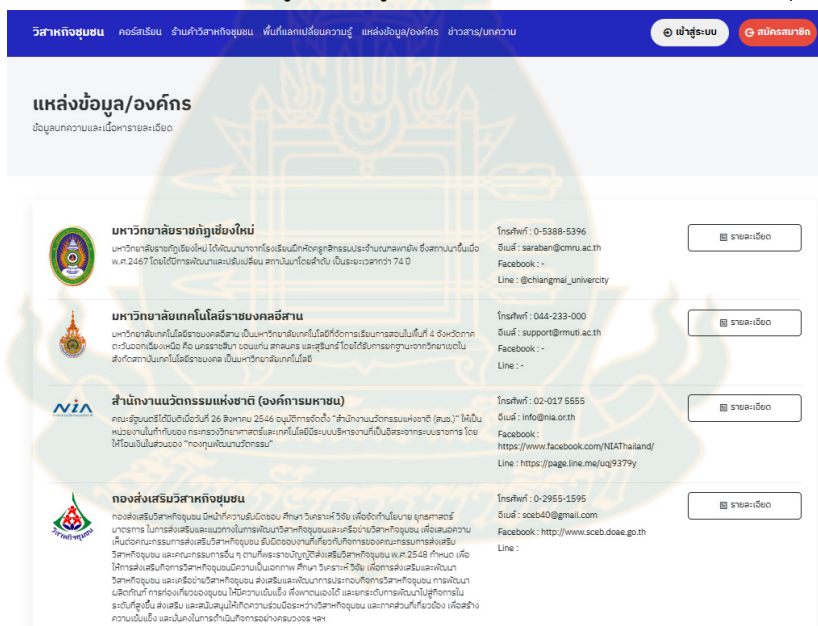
วิสาหกิจชุมชน คอร์สเรียน ร้านค้าวิสาหกิจชุมชน พื้นที่แลกเปลี่ยนความรู้ แหล่งข้อมูล/องค์กร ข่าวสาร/บทความ เข้าสู่ระบบ สมัครสมาชิก

แหล่งข้อมูล/องค์กร

ข้อมูลบทความและเนื้อหารายละเอียด

มหาวิทยาลัยราชภัฏเชียงใหม่

มหาวิทยาลัยราชภัฏเชียงใหม่ ได้พัฒนามาจากโรงเรียนฝึกหัดครูกสิกรรมประจำมณฑลพายัพ ซึ่งสถาปนาขึ้นเมื่อ พ.ศ.2467 โดยได้มีการพัฒนาและปรับเปลี่ยน สถาบันมาโดยลำดับ เป็นระยะเวลากว่า 74 ปี

โทรศัพท์ : 0-5388-5396
อีเมล์ : saraban@cmru.ac.th
Facebook : -
Line : @chiangmai_univercity

รายละเอียด

มหาวิทยาลัยเทคโนโลยีราชมงคลอีสาน

มหาวิทยาลัยเทคโนโลยีราชมงคลอีสาน เป็นมหาวิทยาลัยเทคโนโลยีที่จัดการเรียนการสอนในพื้นที่ 4 จังหวัดภาคตะวันออกเฉียงเหนือ คือ นครราชสีมา ขอนแก่น สกลนคร และสุรินทร์ โดยได้รับการยกฐานะจากวิทยาเขตในสังกัดสถาบันเทคโนโลยีราชมงคล เป็นมหาวิทยาลัยเทคโนโลยี

โทรศัพท์ : 044-233-000
อีเมล์ : support@rmuti.ac.th
Facebook : -
Line : -

รายละเอียด

สำนักงานนวัตกรรมแห่งชาติ (องค์การมหาชน)

คณะรัฐมนตรีได้มีมติเมื่อวันที่ 26 สิงหาคม 2546 อนุมัติการจัดตั้ง "สำนักงานนวัตกรรมแห่งชาติ (สนช.)" ให้เป็นหน่วยงานในกำกับของ กระทรวงวิทยาศาสตร์และเทคโนโลยีมีระบบบริหารงานที่เป็นอิสระจากระบบราชการ โดยให้โอนเงินในส่วนของ "กองทุนพัฒนานวัตกรรม"

โทรศัพท์ : 02-017 5555
อีเมล์ : info@nia.or.th
Facebook : https://www.facebook.com/NIAThailand/
Line : https://page.line.me/uqj9379y

รายละเอียด

กองส่งเสริมวิสาหกิจชุมชน

กองส่งเสริมวิสาหกิจชุมชน มีหน้าที่ความรับผิดชอบ ศึกษา วิเคราะห์ วิจัย เพื่อจัดทำนโยบาย ยุทธศาสตร์ มาตรการ ในการส่งเสริมและแนวทางในการพัฒนาวิสาหกิจชุมชนและเครือข่ายวิสาหกิจชุมชน เพื่อเสนอความเห็นต่อคณะกรรมการส่งเสริมวิสาหกิจชุมชน รับผิดชอบงานที่เกี่ยวกับกิจการของคณะกรรมการส่งเสริมวิสาหกิจชุมชน และคณะกรรมการอื่น ๆ ตามที่พระราชบัญญัติส่งเสริมวิสาหกิจชุมชน พ.ศ.2548 กำหนด เพื่อให้การส่งเสริมกิจการวิสาหกิจชุมชนมีความเป็นเอกภาพ ศึกษา วิเคราะห์ วิจัย เพื่อการส่งเสริมและพัฒนาวิสาหกิจชุมชน และเครือข่ายวิสาหกิจชุมชน ส่งเสริมและพัฒนาการประกอบกิจการวิสาหกิจชุมชน การพัฒนาผลิตภัณฑ์ การท่องเที่ยวของชุมชน ให้มีความเข้มแข็ง พึ่งพาตนเองได้ และยกระดับการพัฒนาไปสู่กิจการในระดับที่สูงขึ้น ส่งเสริม และสนับสนุนให้เกิดความร่วมมือระหว่างวิสาหกิจชุมชน และภาคส่วนที่เกี่ยวข้อง เพื่อสร้างความเข้มแข็ง และมั่นคงในการดำเนินกิจการอย่างครบวงจร ฯลฯ

โทรศัพท์ : 0-2955-1595
อีเมล์ : sceb40@gmail.com
Facebook : http://www.sceb.doae.go.th
Line :

รายละเอียด